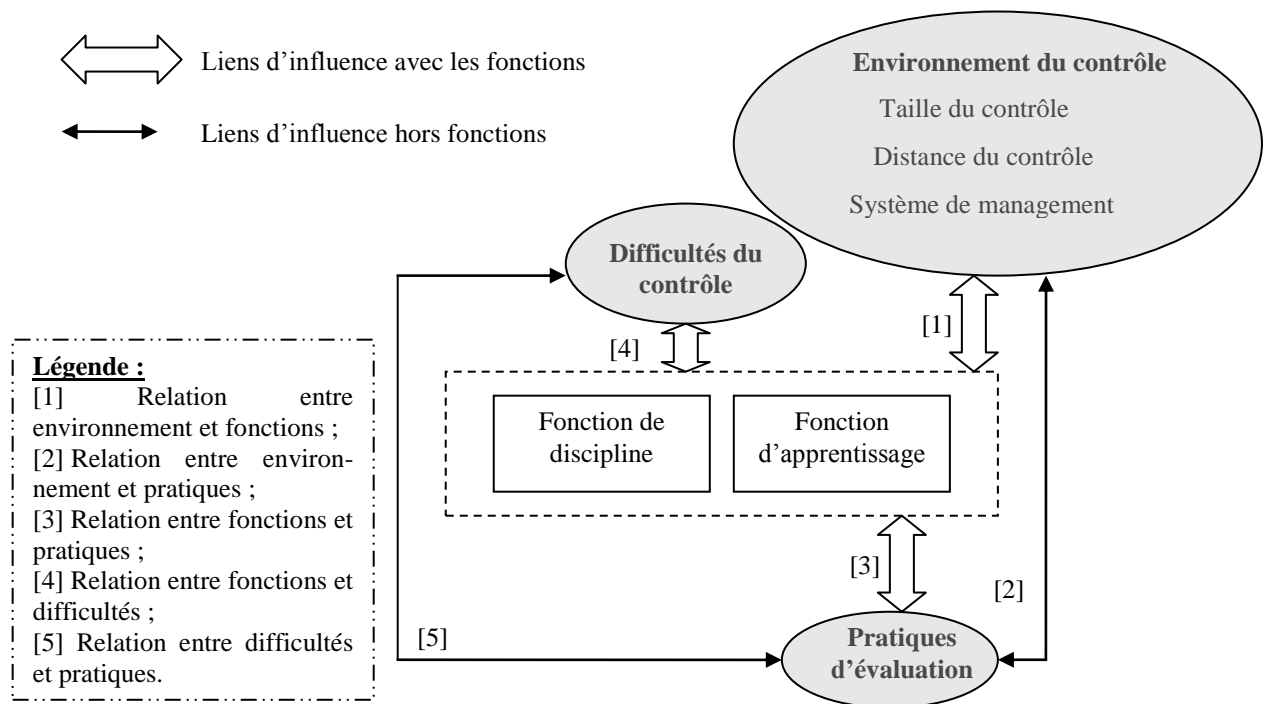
Liens d'influence avec les fonctions

Liens d'influence hors fonctions

**Environnement du contrôle**
Taille du contrôle
Distance du contrôle
Système de management

**Difficultés du contrôle**

[1]

[4]

**Légende :**
[1] Relation entre environnement et fonctions ;
[2] Relation entre environnement et pratiques ;
[3] Relation entre fonctions et pratiques ;
[4] Relation entre fonctions et difficultés ;
[5] Relation entre difficultés et pratiques.

Fonction de discipline

Fonction d'apprentissage

[3]

[2]

[5]

**Pratiques d'évaluation**